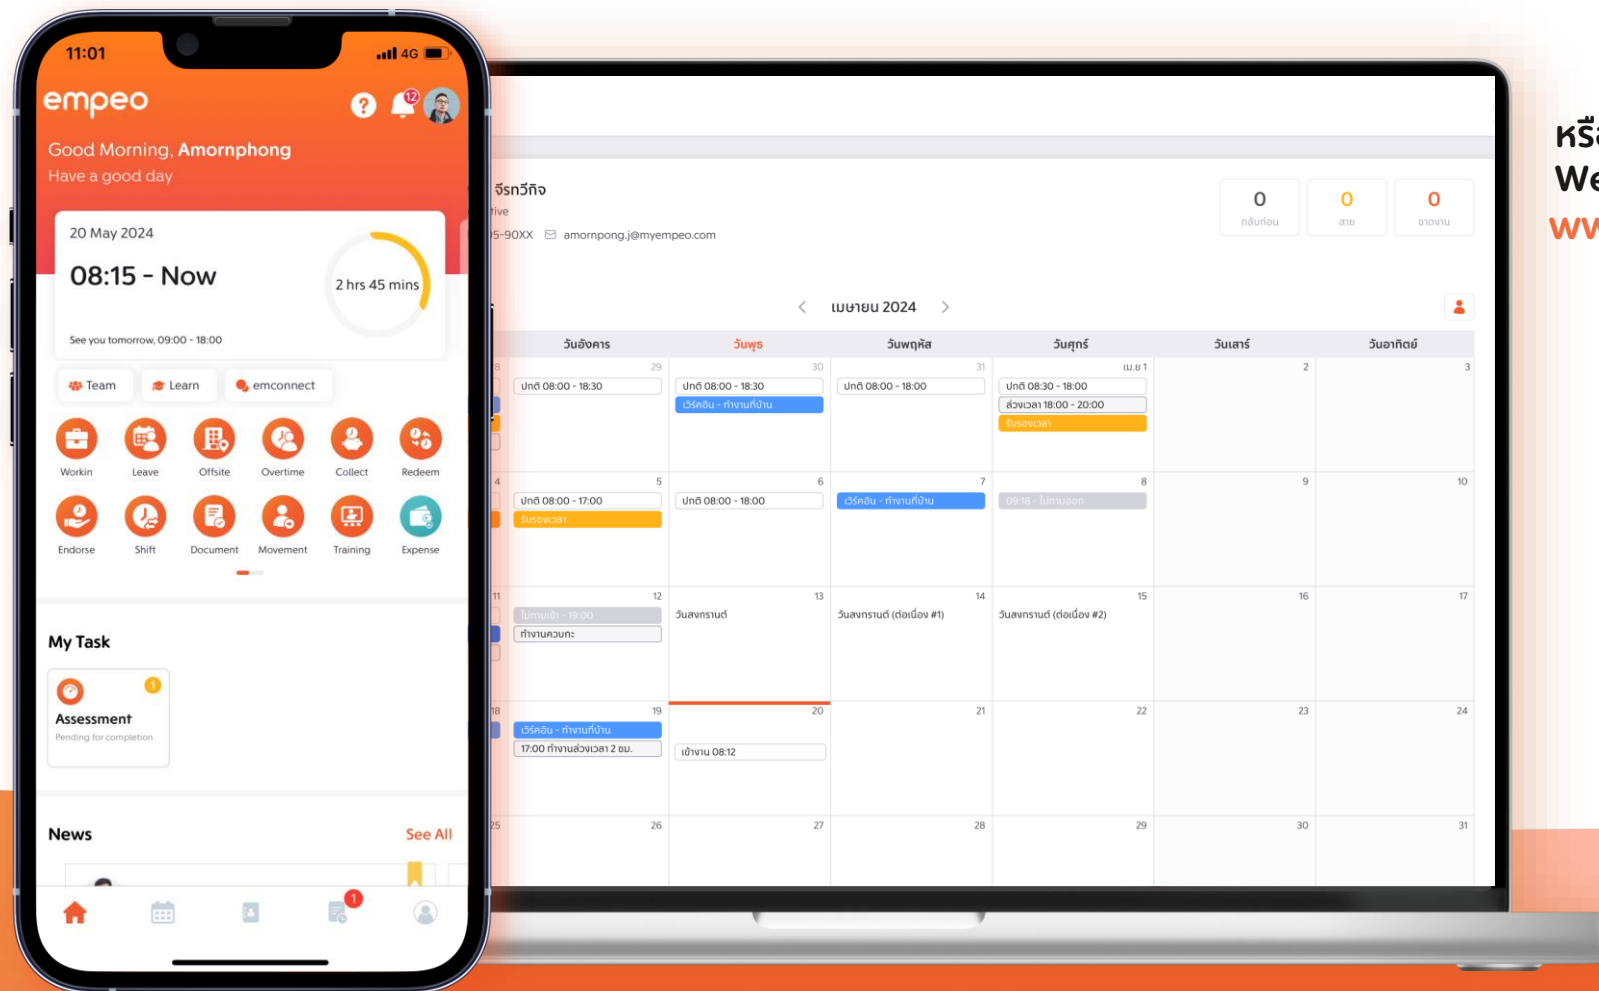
11:01 4G

empeo

12

Good Morning, Amornphong
Have a good day

20 May 2024
08:15 - Now
2 hrs 45 mins
See you tomorrow, 09:00 - 18:00

Team
Learn
emconnect

Workin
Leave
Offsite
Overtime
Collect
Redeem
Endorse
Shift
Document
Movement
Training
Expense

My Task
1
Assessment
Pending for completion

News
See All

1

จีรภวีกิจ
tive
5-90XX
amornpong.j@myempeo.com

| 0 | 0 | 0 |
|---|---|---|
| กลับก่อน | สาย | ขาดงาน |

เมษายน 2024

| วันอังคาร | วันพุธ | วันพฤหัส | วันศุกร์ | วันเสาร์ | วันอาทิตย์ |
|---|---|---|---|---|---|
| 29 ปกติ 08:00 - 18:30 | 30 ปกติ 08:00 - 18:30 เวิร์คอิน - ทำงานที่บ้าน | 31 ปกติ 08:00 - 18:00 | เม.ย 1 ปกติ 08:30 - 18:00 ล่วงเวลา 18:00 - 20:00 รับรองเวลา | 2 | 3 |
| 5 ปกติ 08:00 - 17:00 รับรองเวลา | 6 ปกติ 08:00 - 18:00 | 7 เวิร์คอิน - ทำงานที่บ้าน | 8 09:18 - ไม่ทางออก | 9 | 10 |
| 12 ไม่ทางเข้า - 19:00 ทำงานควบกะ | 13 วันสงกรานต์ | 14 วันสงกรานต์ (ต่อเนื่อง #1) | 15 วันสงกรานต์ (ต่อเนื่อง #2) | 16 | 17 |
| 19 เวิร์คอิน - ทำงานที่บ้าน 17:00 ทำงานล่วงเวลา 2 ชม. | 20 เข้างาน 08:12 | 21 | 22 | 23 | 24 |
| 26 | 27 | 28 | 29 | 30 | 31 |

หรื
We
ww